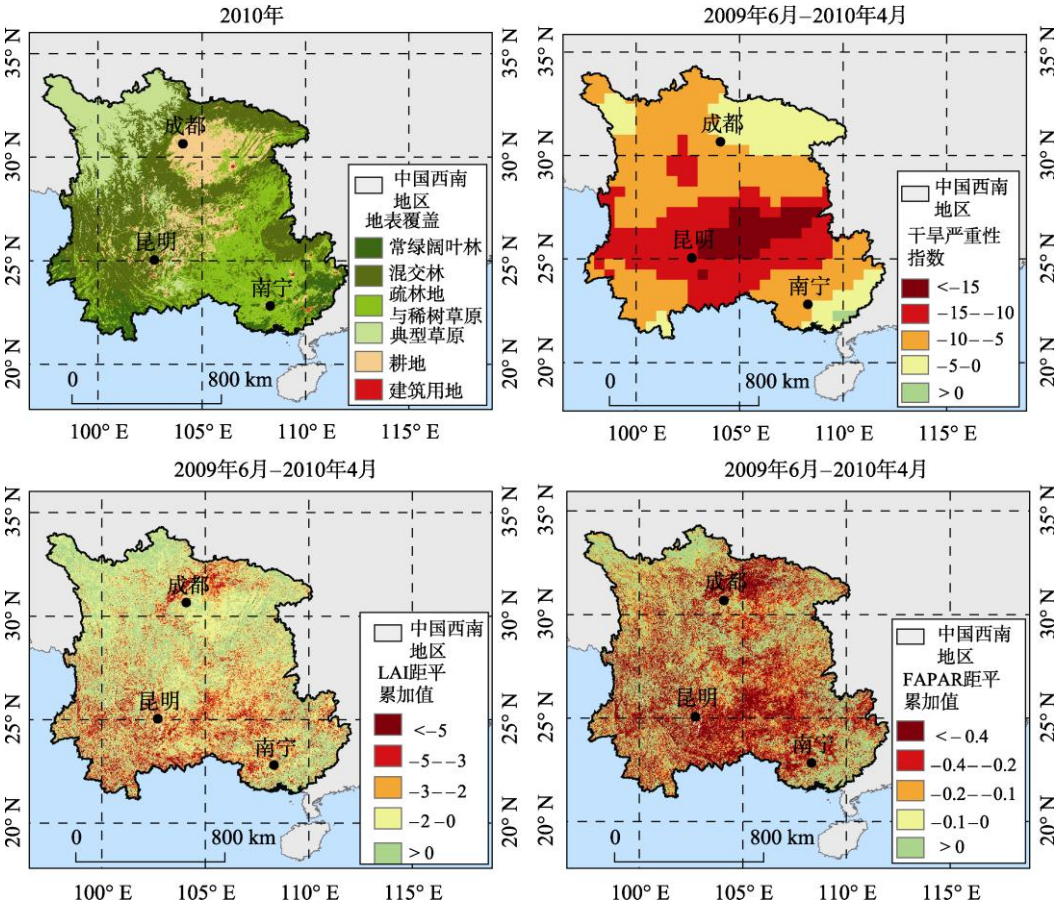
2010年

35° N
30° N
25° N
20° N

成都
昆明
南宁

0
800 km

中国西南地区
地表覆盖
常绿阔叶林
混交林
疏林地与稀树草原
典型草原
耕地
建筑用地

100° E 105° E 110° E 115° E

2009年6月–2010年4月

35° N
30° N
25° N
20° N

成都
昆明
南宁

0
800 km

中国西南地区
干旱严重性指数
<–15
–15– –10
–10– –5
–5–0
>0

100° E 105° E 110° E 115° E

2009年6月–2010年4月

35° N
30° N
25° N
20° N

成都
昆明
南宁

0
800 km

中国西南地区
LAI距平累加值
<–5
–5– –3
–3– –2
–2–0
>0

100° E 105° E 110° E 115° E

2009年6月–2010年4月

35° N
30° N
25° N
20° N

成都
昆明
南宁

0
800 km

中国西南地区
FAPAR距平累加值
< – 0.4
–0.4– –0.2
–0.2– –0.1
–0.1–0
>0

100° E 105° E 110° E 115° E